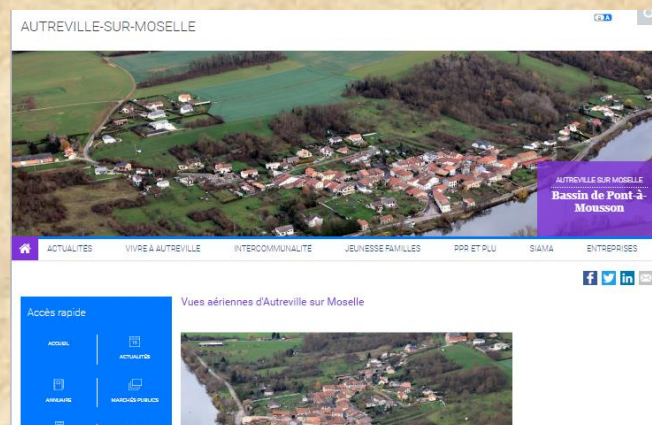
AUTREVILLE-SUR-MOSELLE

AUTREVILLE SUR MOSELLE
Bassin de Pont-à-Mousson

ACTUALITÉS | VIVRE À AUTREVILLE | INTERCOMMUNALITÉ | JEUNESSE FAMILLES | PPR ET PLU | SIAMA | ENTREPRISES

Accès rapide

ACCUEIL
ACTUALITÉS
ANNUAIRE
MARCHÉS PUBLICS

Vues aériennes d'Autreville sur Moselle